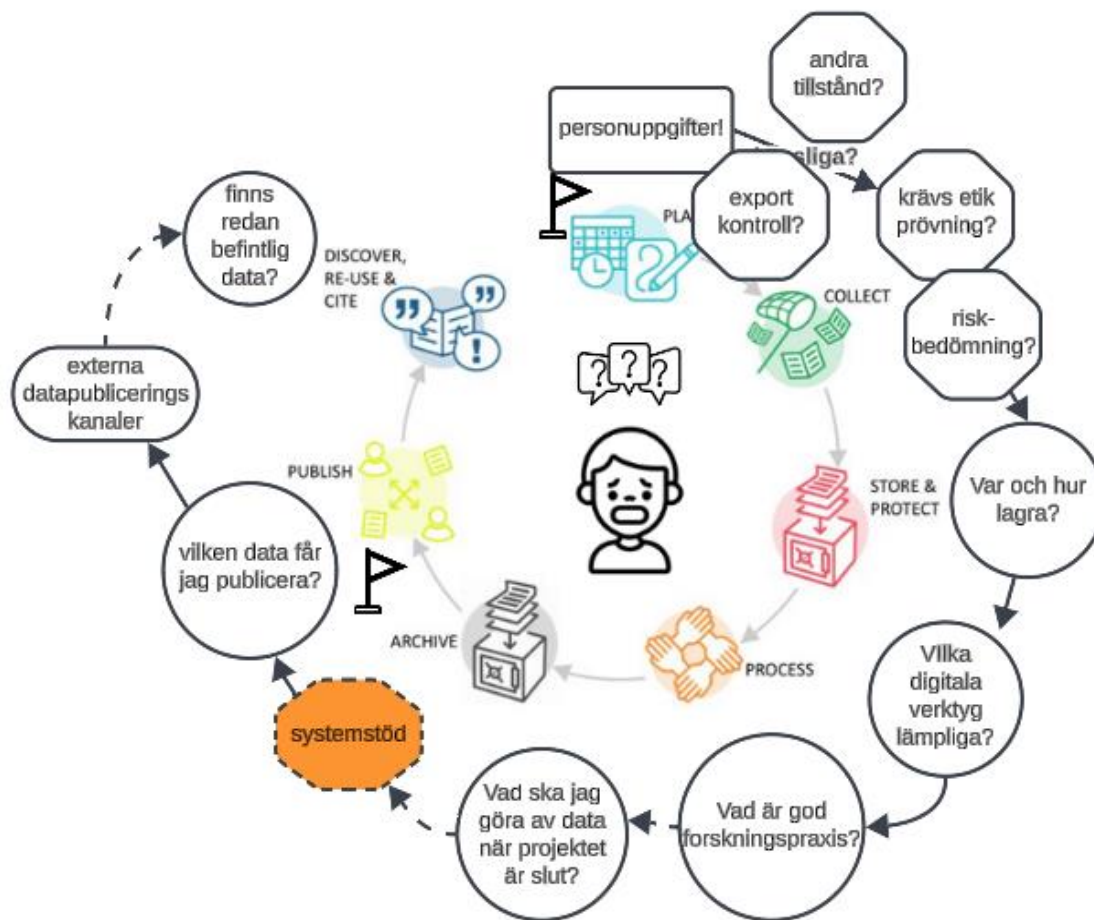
andra tillstånd?

personuppgifter!

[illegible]liga?

export kontroll?

PLA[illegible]

krävs etik prövning?

finns redan befintlig data?

DISCOVER, RE-USE & CITE

COLLECT

risk-bedömning?

externa datapublicerings kanaler

PUBLISH

STORE & PROTECT

Var och hur lagra?

vilken data får jag publicera?

ARCHIVE

PROCESS

Vilka digitala verktyg lämpliga?

systemstöd

Vad ska jag göra av data när projektet är slut?

Vad är god forskningspraxis?